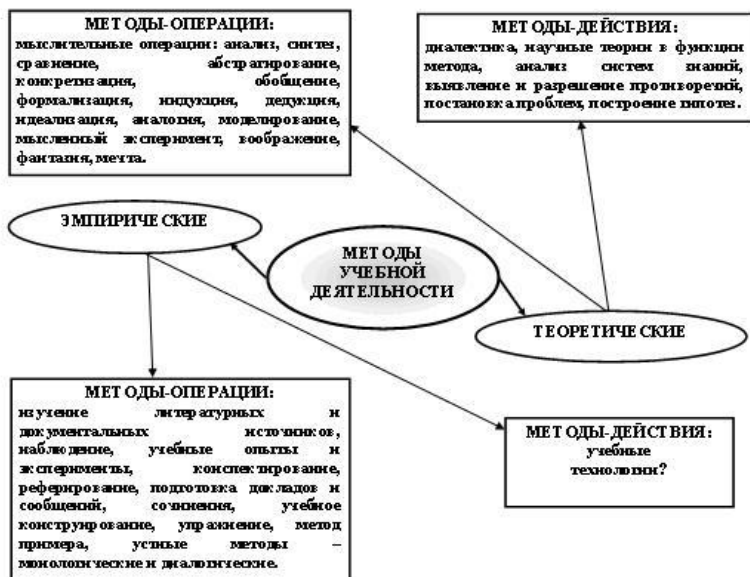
МЕТОДЫ-ОПЕРАЦИИ:
мыслительные операции: анализ, синтез, сравнение, абстрагирование, конкретизация, обобщение, формализация, индукция, дедукция, идеализация, аналогия, моделирование, мысленный эксперимент, воображение, фантазия, мечта.

МЕТОДЫ-ДЕЙСТВИЯ:
диалектика, научные теории в функции метода, анализ систем знаний, выявление и разрешение противоречий, постановка проблем, построение гипотез.

ЭМПИРИЧЕСКИЕ

МЕТОДЫ УЧЕБНОЙ ДЕЯТЕЛЬНОСТИ

ТЕОРЕТИЧЕСКИЕ

МЕТОДЫ-ОПЕРАЦИИ:
изучение литературных и документальных источников, наблюдение, учебные опыты и эксперименты, конспектирование, реферирование, подготовка докладов и сообщений, сочинения, учебное конструирование, упражнение, метод примера, устные методы – монологические и диалогические.

МЕТОДЫ-ДЕЙСТВИЯ:
учебные технологии?